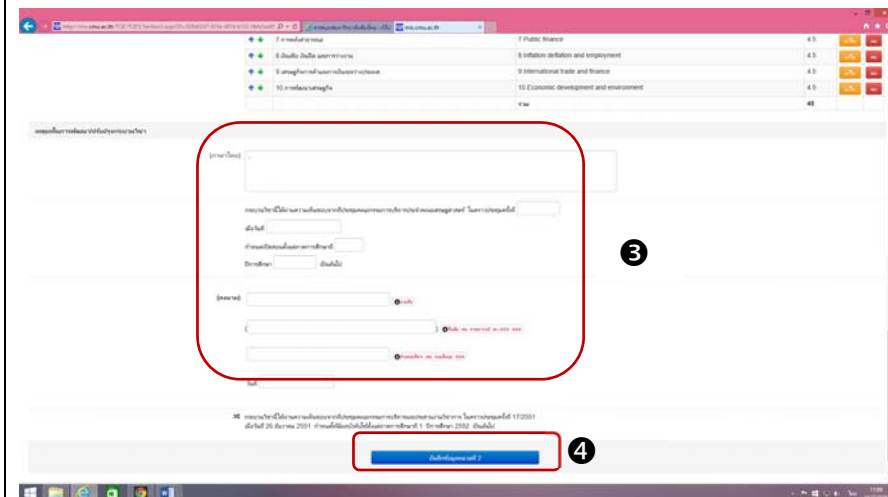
7 Public finance | 4.5
8 Inflation deflation and employment | 4.5
9 International trade and finance | 4.5
10 Economic development and environment | 4.5
45

ได้รับการเห็นชอบจากที่ประชุมคณะกรรมการบริหารประจำคณะเศรษฐศาสตร์ ในคราวประชุมครั้งที่ 17/2551 เมื่อวันที่ 26 ธันวาคม 2551 กำหนดให้เปิดสอนได้ตั้งแต่ภาคการศึกษาที่ 1 ปีการศึกษา 2552 เป็นต้นไป

❸

❹

mis.cmu.ac.th